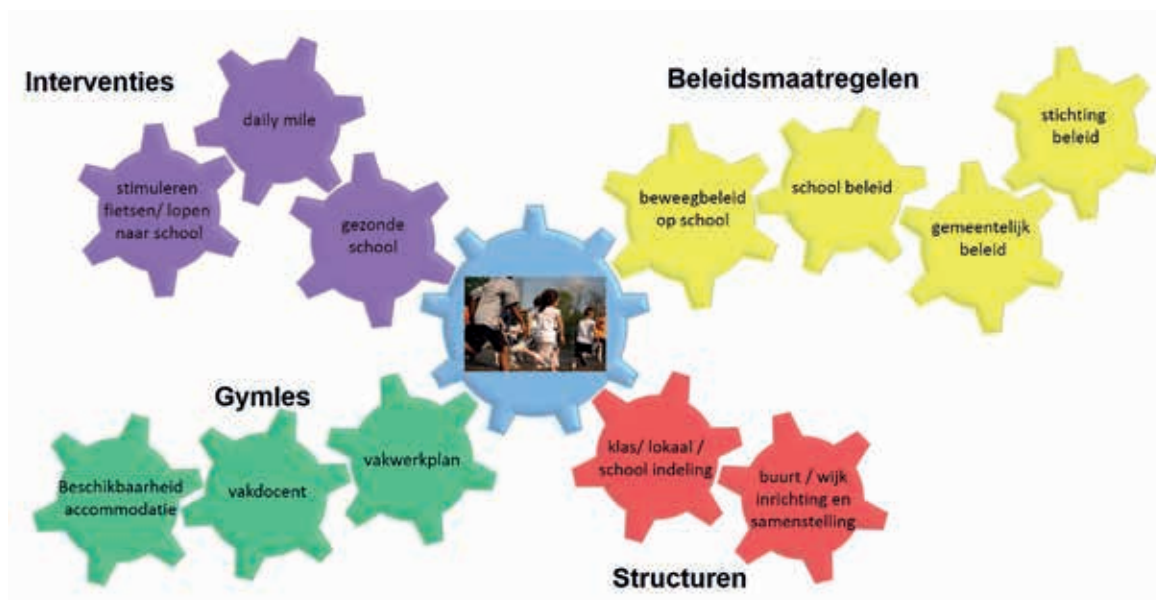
Interventies

daily mile

stimuleren fietsen/ lopen naar school

gezonde school

Beleidsmaatregelen

stichting beleid

beweegbeleid op school

school beleid

gemeentelijk beleid

Gymles

Beschikbaarheid accommodatie

vakdocent

vakwerkplan

klas/ lokaal / school indeling

buurt / wijk inrichting en samenstelling

Structuren